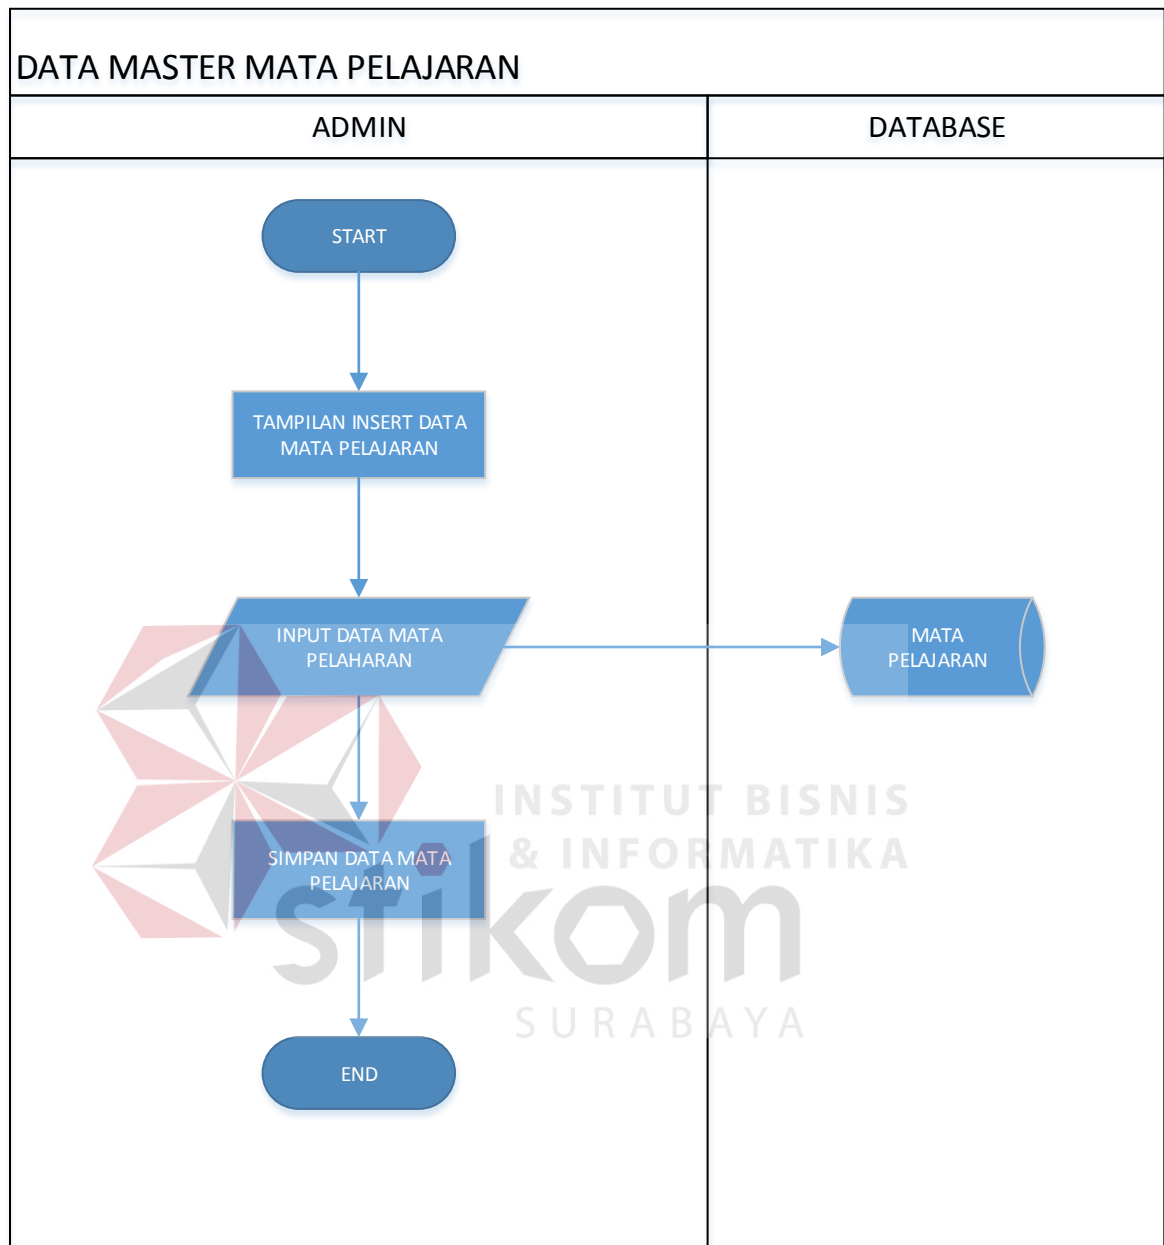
DATA MASTER MATA PELAJARAN

ADMIN

DATABASE

START

TAMPILAN INSERT DATA MATA PELAJARAN

INPUT DATA MATA PELAHARAN

MATA PELAJARAN

SIMPAN DATA MATA PELAJARAN

END

INSTITUT BISNIS & INFORMATIKA

stikom

SURABAYA